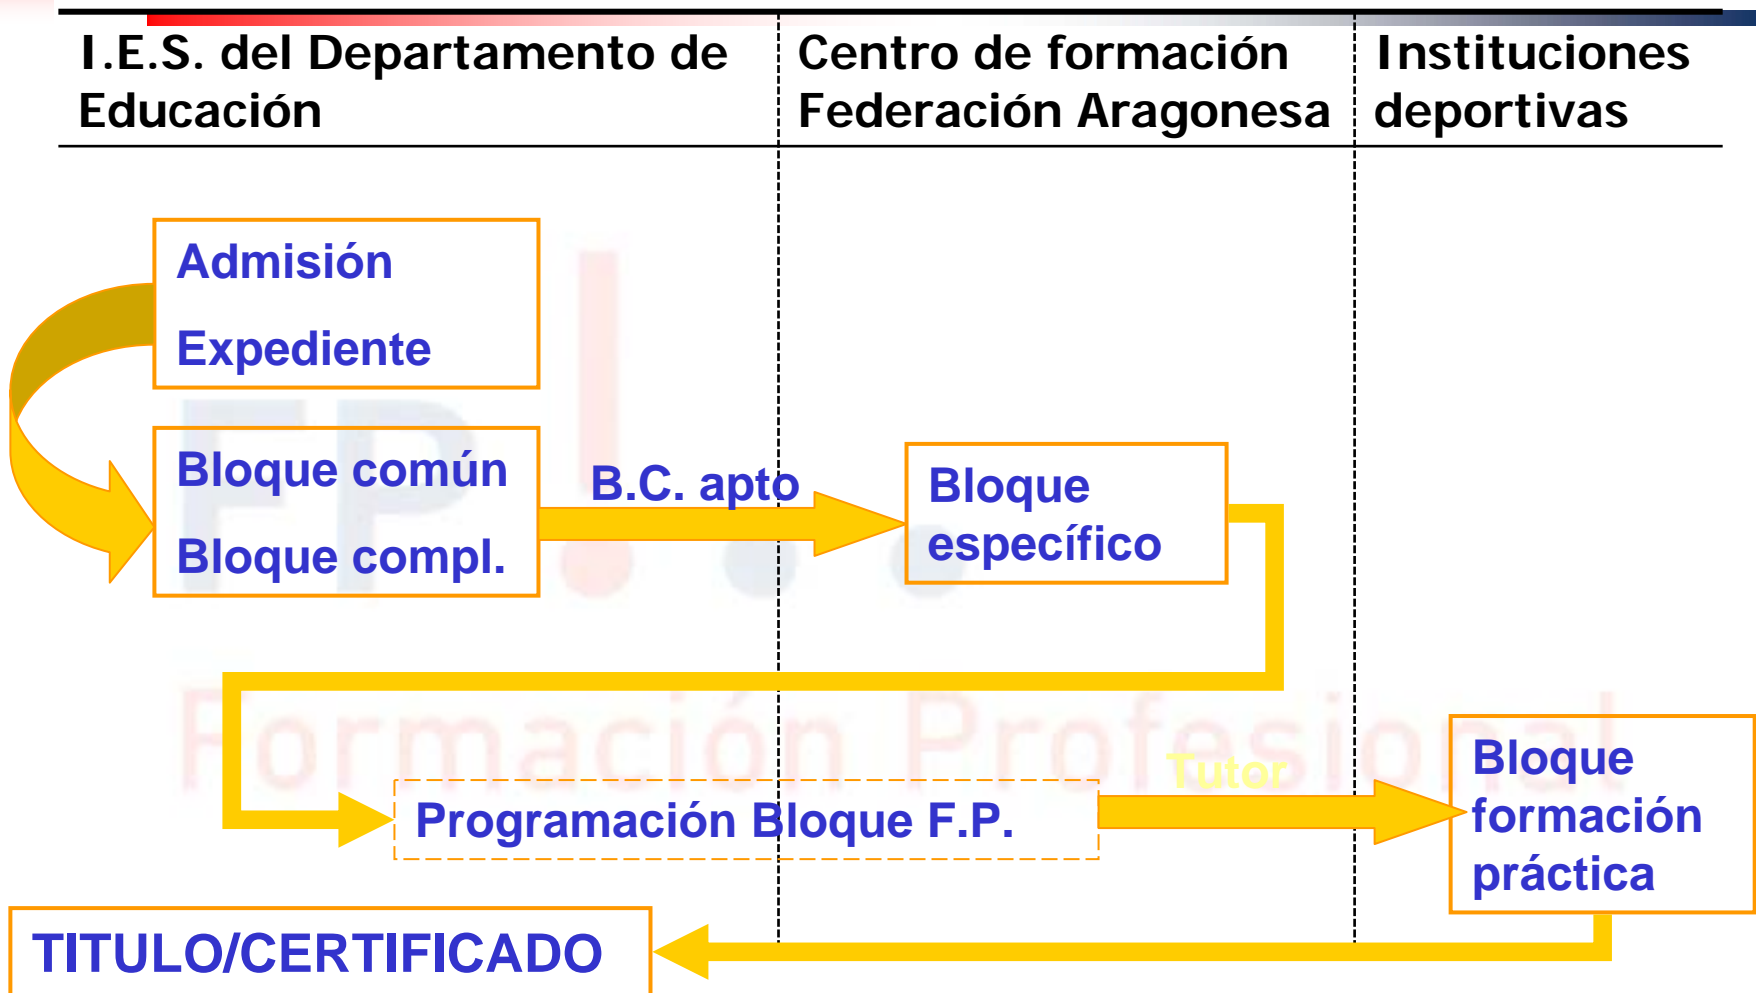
I.E.S. del Departamento de Educación

Centro de formación Federación Aragonesa

Instituciones deportivas

Admisión

Expediente

Bloque común

Bloque compl.

B.C. apto

Bloque específico

Tutor

Programación Bloque F.P.

Bloque formación práctica

TITULO/CERTIFICADO

Formación Profesional